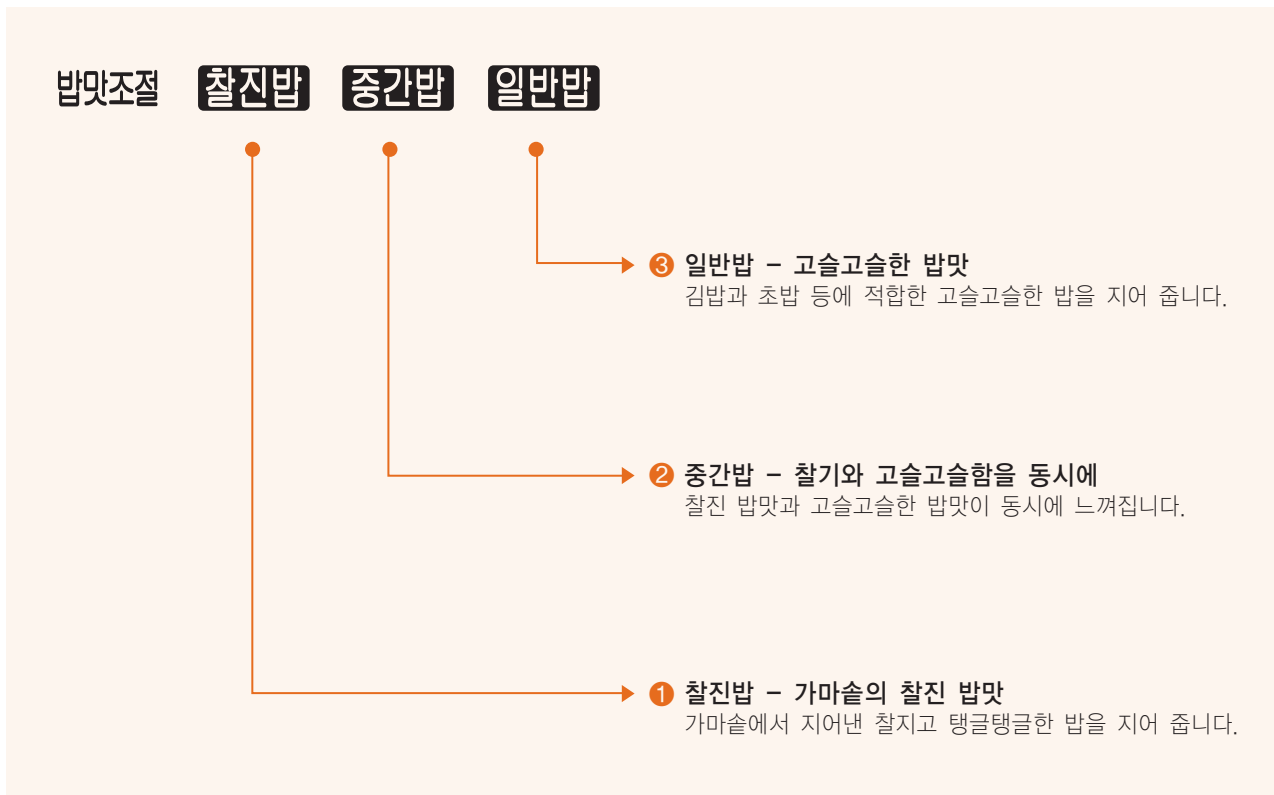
밥맛조절 찰진밥 중간밥 일반밥

❸ 일반밥 – 고슬고슬한 밥맛
김밥과 초밥 등에 적합한 고슬고슬한 밥을 지어 줍니다.

❷ 중간밥 – 찰기와 고슬고슬함을 동시에
찰진 밥맛과 고슬고슬한 밥맛이 동시에 느껴집니다.

❶ 찰진밥 – 가마솥의 찰진 밥맛
가마솥에서 지어낸 찰지고 탱글탱글한 밥을 지어 줍니다.